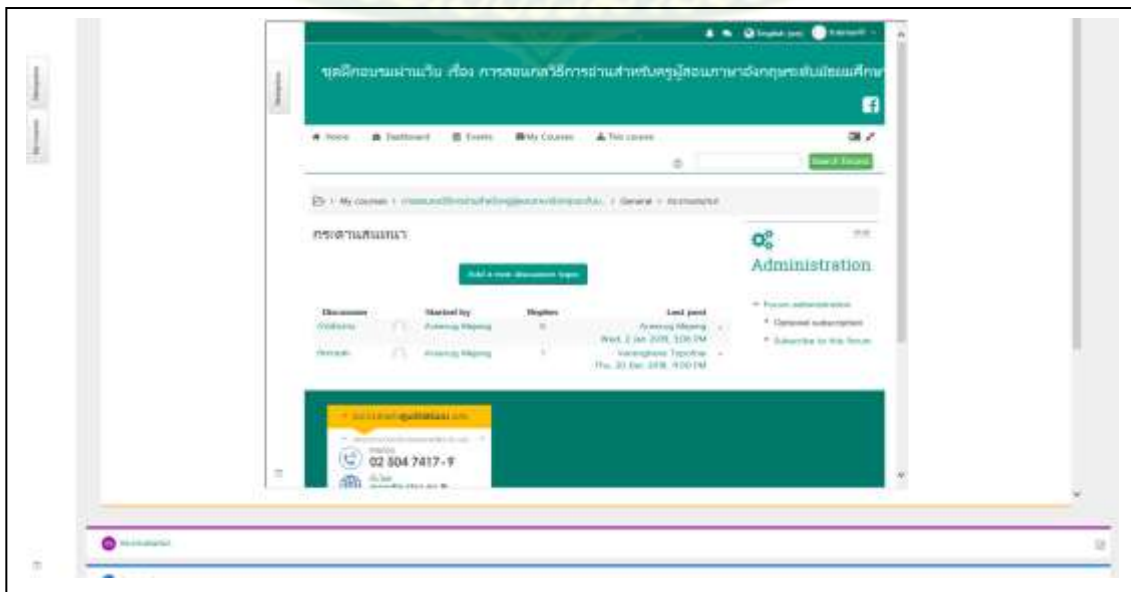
ชุดฝึกอบรมผ่านเว็บ เรื่อง การสอนกลวิธีการอ่านสำหรับครูผู้สอนภาษาอังกฤษระดับมัธยมศึกษ

Home Dashboard Events My Courses This course

Search forums

My courses > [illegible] > General > กระดานสนทนา

กระดานสนทนา

Add a new discussion topic

| Discussion | Started by | Replies | Last post |
|---|---|---|---|
| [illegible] | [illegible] | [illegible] | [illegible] Wed, 2 Jan 2019, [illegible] PM |
| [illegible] | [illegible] | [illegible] | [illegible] Thu, 20 Dec 2018, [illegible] PM |

Administration

Forum administration

Optional subscription

Subscribe to this forum

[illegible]

02 504 7417-9

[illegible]